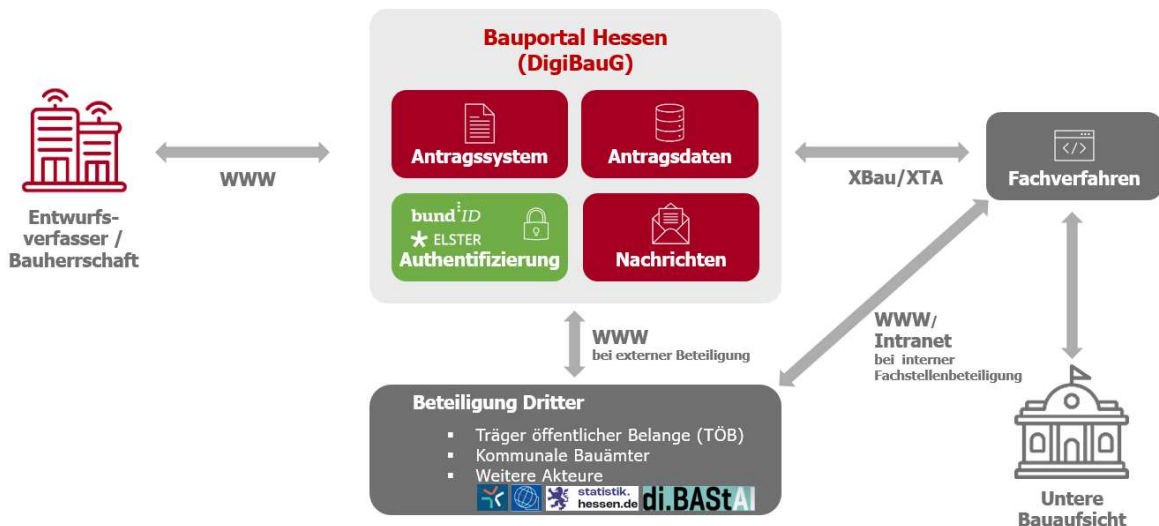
Bauportal Hessen
(DigiBauG)

Antragssystem

Antragsdaten

bund ID
ELSTER
Authentifizierung

Nachrichten

Entwurfsverfasser / Bauherrschaft

WWW

XBau/XTA

Fachverfahren

WWW
bei externer Beteiligung

WWW/
Intranet
bei interner Fachstellenbeteiligung

Beteiligung Dritter
- Träger öffentlicher Belange (TÖB)
- Kommunale Bauämter
- Weitere Akteure

statistik.
hessen.de
di.BAStAI

Untere Bauaufsicht